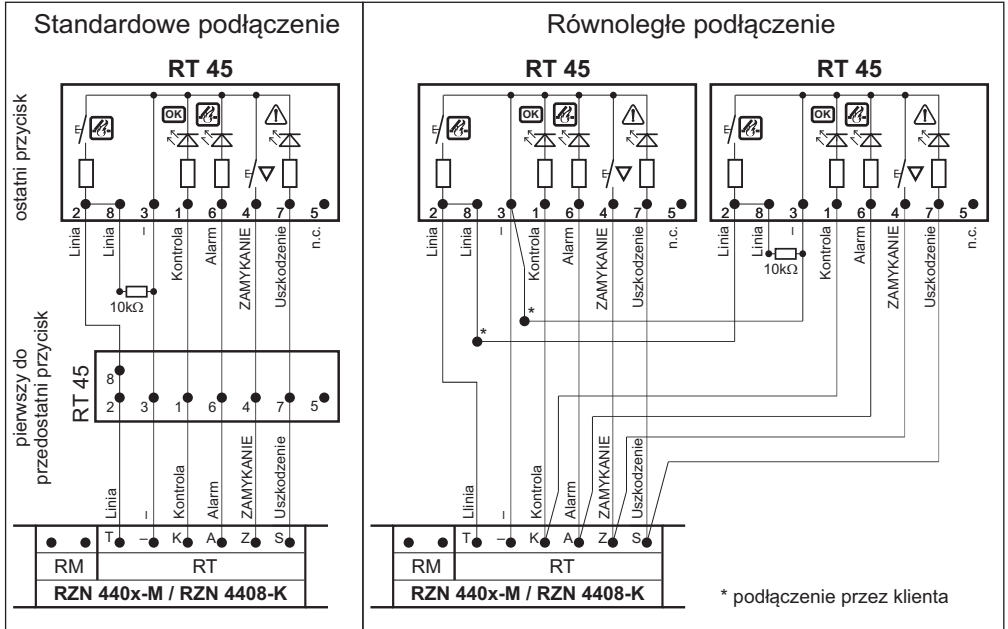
Standardowe podłączenie

RT 45

ostatni przycisk

OK

2 8 3 1 6 4 7 5

Linia Linia – Kontrola Alarm ZAMYKANIE Uszkodzenie n.c.

10kΩ

pierwszy do przedostatni przycisk

RT 45

8
2 3 1 6 4 7 5

Linia – Kontrola Alarm ZAMYKANIE Uszkodzenie

T – K A Z S

RM RT

RZN 440x-M / RZN 4408-K

Równoległe podłączenie

RT 45

OK

2 8 3 1 6 4 7 5

Linia Linia – Kontrola Alarm ZAMYKANIE Uszkodzenie n.c.

RT 45

OK

2 8 3 1 6 4 7 5

Linia Linia – Kontrola Alarm ZAMYKANIE Uszkodzenie n.c.

10kΩ

*

*

Llinia – Kontrola Alarm ZAMYKANIE Uszkodzenie

T – K A Z S

RM RT

RZN 440x-M / RZN 4408-K

* podłączenie przez klienta